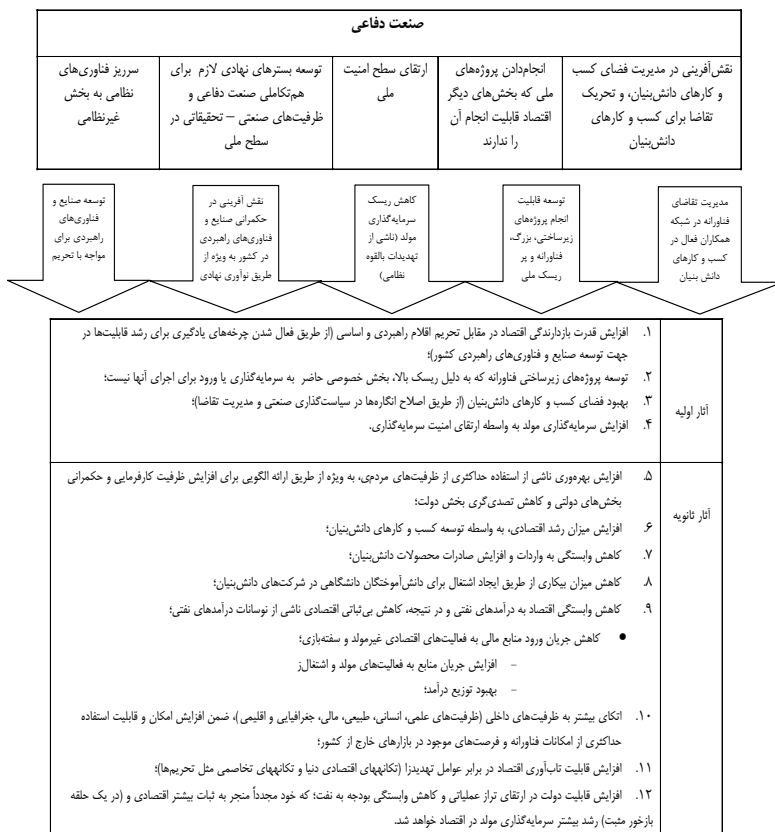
صنعت دفاعی

نقش‌آفرینی در مدیریت فضای کسب و کارهای دانش‌بنیان، و تحریک تقاضا برای کسب و کارهای دانش‌بنیان

انجام‌دادن پروژه‌های ملی که بخش‌های دیگر اقتصاد قابلیت انجام آن را ندارند

ارتقای سطح امنیت ملی

توسعه بسترهای نهادی لازم برای هم‌تکاملی صنعت دفاعی و ظرفیت‌های صنعتی – تحقیقاتی در سطح ملی

سرریز فناوری‌های نظامی به بخش غیرنظامی

مدیریت تقاضای فناورانه در شبکه همکاران فعال در کسب و کارهای دانش بنیان

توسعه قابلیت انجام پروژه‌های زیرساختی، بزرگ، فناورانه و پر ریسک ملی

کاهش ریسک سرمایه‌گذاری مولد (ناشی از تهدیدات بالقوه نظامی)

نقش آفرینی در حکمرانی صنایع و فناوری‌های راهبردی در کشور به ویژه از طریق نوآوری نهادی

توسعه صنایع و فناوری‌های راهبردی برای مواجه با تحریم

| آثار اولیه | ۱. افزایش قدرت بازدارندگی اقتصاد در مقابل تحریم اقلام راهبردی و اساسی (از طریق فعال شدن چرخه‌های یادگیری برای رشد قابلیت‌ها در جهت توسعه صنایع و فناوری‌های راهبردی کشور)؛<br>۲. توسعه پروژه‌های زیرساختی فناورانه که به دلیل ریسک بالا، بخش خصوصی حاضر به سرمایه‌گذاری یا ورود برای اجرای آنها نیست؛<br>۳. بهبود فضای کسب و کارهای دانش‌بنیان (از طریق اصلاح انگاره‌ها در سیاست‌گذاری صنعتی و مدیریت تقاضا)؛<br>۴. افزایش سرمایه‌گذاری مولد به واسطه ارتقای امنیت سرمایه‌گذاری. |
|---|---|
| آثار ثانویه | ۵. افزایش بهره‌وری ناشی از استفاده حداکثری از ظرفیت‌های مردمی، به ویژه از طریق ارائه الگویی برای افزایش ظرفیت کارفرمایی و حکمرانی بخش‌های دولتی و کاهش تصدی‌گری بخش دولت؛<br>۶. افزایش میزان رشد اقتصادی، به واسطه توسعه کسب و کارهای دانش‌بنیان؛<br>۷. کاهش وابستگی به واردات و افزایش صادرات محصولات دانش‌بنیان؛<br>۸. کاهش میزان بیکاری از طریق ایجاد اشتغال برای دانش‌آموختگان دانشگاهی در شرکت‌های دانش‌بنیان؛<br>۹. کاهش وابستگی اقتصاد به درآمدهای نفتی و در نتیجه، کاهش بی‌ثباتی اقتصادی ناشی از نوسانات درآمدهای نفتی؛<br>• کاهش جریان ورود منابع مالی به فعالیت‌های اقتصادی غیرمولد و سفته‌بازی؛<br>– افزایش جریان منابع به فعالیت‌های مولد و اشتغال‌ز<br>– بهبود توزیع درآمد؛<br>۱۰. اتکای بیشتر به ظرفیت‌های داخلی (ظرفیت‌های علمی، انسانی، طبیعی، مالی، جغرافیایی و اقلیمی)، ضمن افزایش امکان و قابلیت استفاده حداکثری از امکانات فناورانه و فرصت‌های موجود در بازارهای خارج از کشور؛<br>۱۱. افزایش قابلیت تاب‌آوری اقتصاد در برابر عوامل تهدیدزا (تکانههای اقتصادی دنیا و تکانههای تخاصمی مثل تحریم‌ها)؛<br>۱۲. افزایش قابلیت دولت در ارتقای تراز عملیاتی و کاهش وابستگی بودجه به نفت؛ که خود مجدداً منجر به ثبات بیشتر اقتصادی و (در یک حلقه بازخور مثبت) رشد بیشتر سرمایه‌گذاری مولد در اقتصاد خواهد شد. |